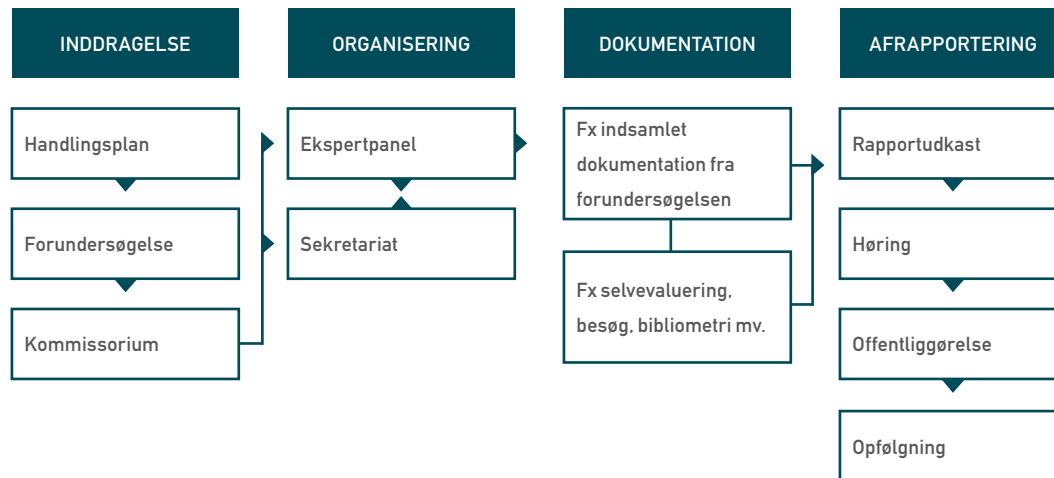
INDDRAGELSE

Handlingsplan

Forundersøgelse

Kommissorium

ORGANISERING

Ekspertpanel

Sekretariat

DOKUMENTATION

Fx indsamlet dokumentation fra forundersøgelsen

Fx selvevaluering, besøg, bibliometri mv.

AFRAPPORTERING

Rapportudkast

Høring

Offentliggørelse

Opfølgning